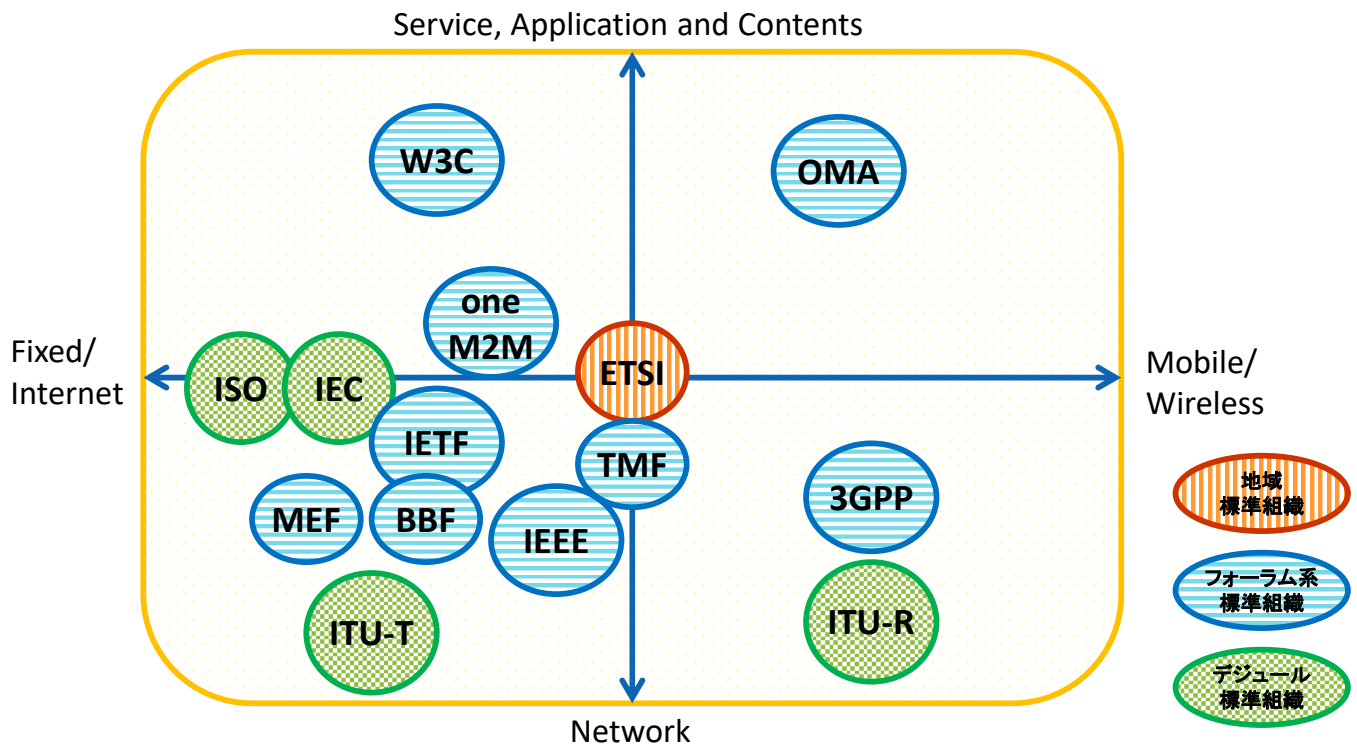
Service, Application and Contents

W3C

OMA

one M2M

Fixed/ Internet

ISO

IEC

ETSI

Mobile/ Wireless

IETF

TMF

MEF

BBF

IEEE

3GPP

ITU-T

ITU-R

Network

地域 標準組織

フォーラム系 標準組織

デジュール 標準組織